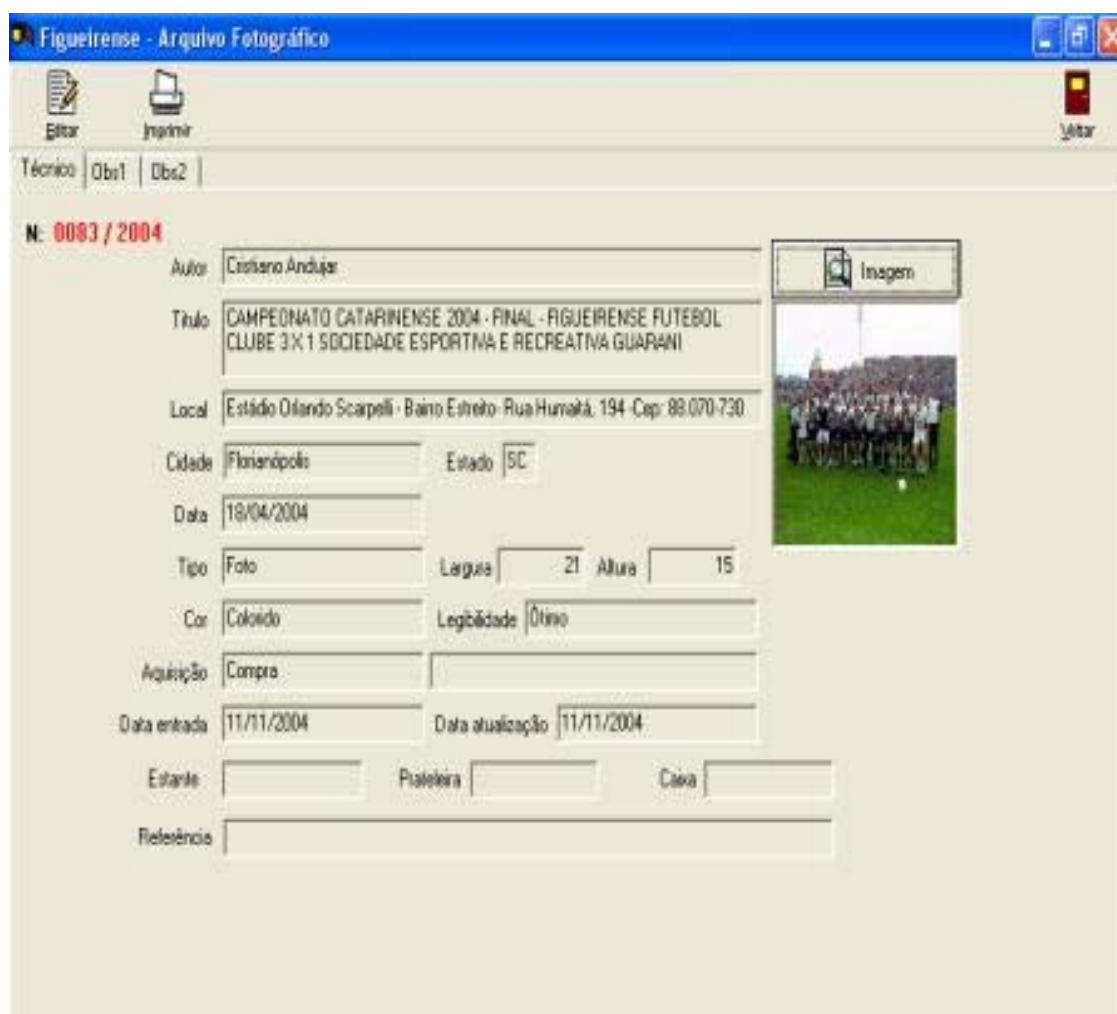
Figueirense - Arquivo Fotográfico

Editar
Imprimir
Voltar

Técnico | Obs1 | Obs2

N: 0083 / 2004

Autor Cristiano Andujar

Imagem

Título CAMPEONATO CATARINENSE 2004 - FINAL - FIGUEIRENSE FUTEBOL CLUBE 3 X 1 SOCIEDADE ESPORTIVA E RECREATIVA GUARANI

Local Estádio Orlando Scarpelli - Bairro Estreito- Rua Humaitá, 194 -Cep: 88.070-730

Cidade Florianópolis
Estado SC

Data 18/04/2004

Tipo Foto
Largura 21
Altura 15

Cor Colorido
Legibilidade Ótimo

Aquisição Compra

Data entrada 11/11/2004
Data atualização 11/11/2004

Estante
Prateleira
Caixa

Referência